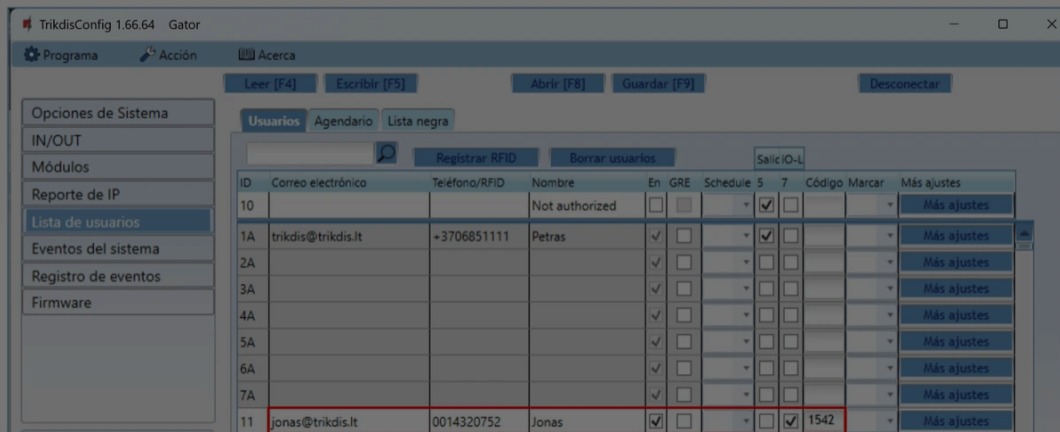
TrikdisConfig 1.66.64 Gator

Programa Acción Acerca

Leer [F4] Escribir [F5] Abrir [F8] Guardar [F9] Desconectar

Opciones de Sistema
IN/OUT
Módulos
Reporte de IP
Lista de usuarios
Eventos del sistema
Registro de eventos
Firmware

Usuarios Agendario Lista negra

Registrar RFID Borrar usuarios Salid IO-L

| ID | Correo electrónico | Teléfono/RFID | Nombre | En | GRE | Schedule | 5 | 7 | Código | Marcar | Más ajustes |
|---|---|---|---|---|---|---|---|---|---|---|---|
| 10 | | | Not authorized | | | | ✓ | | | | Más ajustes |
| 1A | trikdis@trikdis.lt | +3706851111 | Petras | ✓ | | | ✓ | | | | Más ajustes |
| 2A | | | | ✓ | | | | | | | Más ajustes |
| 3A | | | | ✓ | | | | | | | Más ajustes |
| 4A | | | | ✓ | | | | | | | Más ajustes |
| 5A | | | | ✓ | | | | | | | Más ajustes |
| 6A | | | | ✓ | | | | | | | Más ajustes |
| 7A | | | | ✓ | | | | | | | Más ajustes |
| 11 | jonas@trikdis.lt | 0014320752 | Jonas | ✓ | | | | ✓ | 1542 | | Más ajustes |